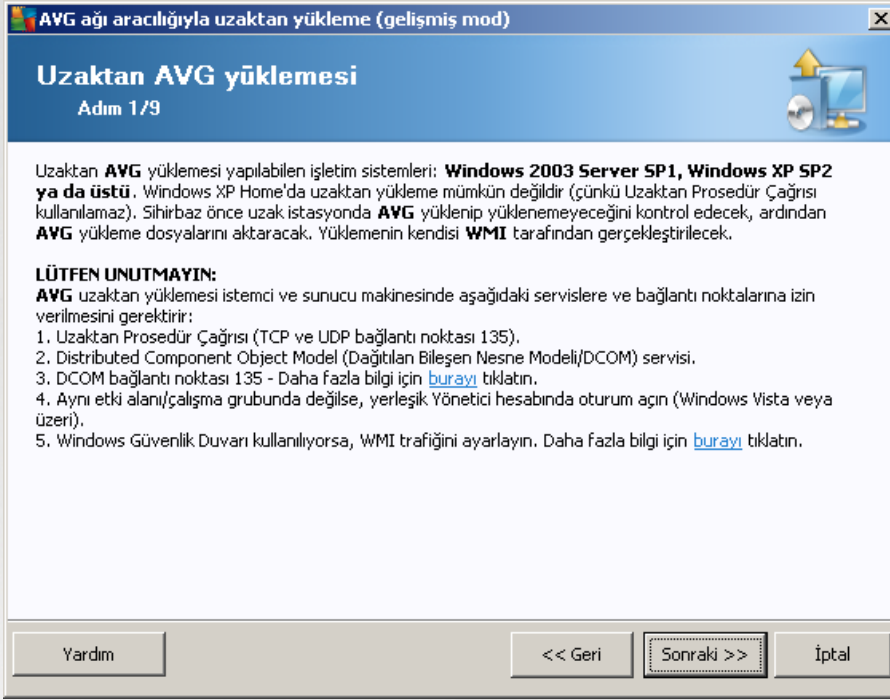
AVG ağı aracılığıyla uzaktan yükleme (gelişmiş mod)

Uzaktan AVG yüklemesi
Adım 1/9

Uzaktan AVG yüklemesi yapılabilen işletim sistemleri: Windows 2003 Server SP1, Windows XP SP2 ya da üstü. Windows XP Home'da uzaktan yükleme mümkün değildir (çünkü Uzaktan Prosedür Çağrısı kullanılamaz). Sihirbaz önce uzak istasyonda AVG yüklenip yüklenemeyeceğini kontrol edecek, ardından AVG yükleme dosyalarını aktaracak. Yüklemenin kendisi WMI tarafından gerçekleştirilecek.

LÜTFEN UNUTMAYIN:
AVG uzaktan yüklemesi istemci ve sunucu makinesinde aşağıdaki servislere ve bağlantı noktalarına izin verilmesini gerektirir:
1. Uzaktan Prosedür Çağrısı (TCP ve UDP bağlantı noktası 135).
2. Distributed Component Object Model (Dağıtılan Bileşen Nesne Modeli/DCOM) servisi.
3. DCOM bağlantı noktası 135 - Daha fazla bilgi için burayı tıklatın.
4. Aynı etki alanı/çalışma grubunda değilse, yerleşik Yönetici hesabında oturum açın (Windows Vista veya üzeri).
5. Windows Güvenlik Duvarı kullanılıyorsa, WMI trafiğini ayarlayın. Daha fazla bilgi için burayı tıklatın.

Yardım
<< Geri
Sonraki >>
İptal